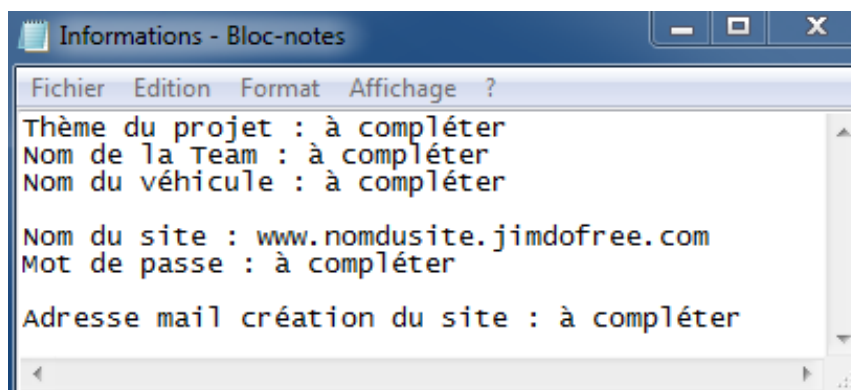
Informations - Bloc-notes

Fichier Edition Format Affichage ?

Thème du projet : à compléter
Nom de la Team : à compléter
Nom du véhicule : à compléter

Nom du site : www.nomdusite.jimdofree.com
Mot de passe : à compléter

Adresse mail création du site : à compléter